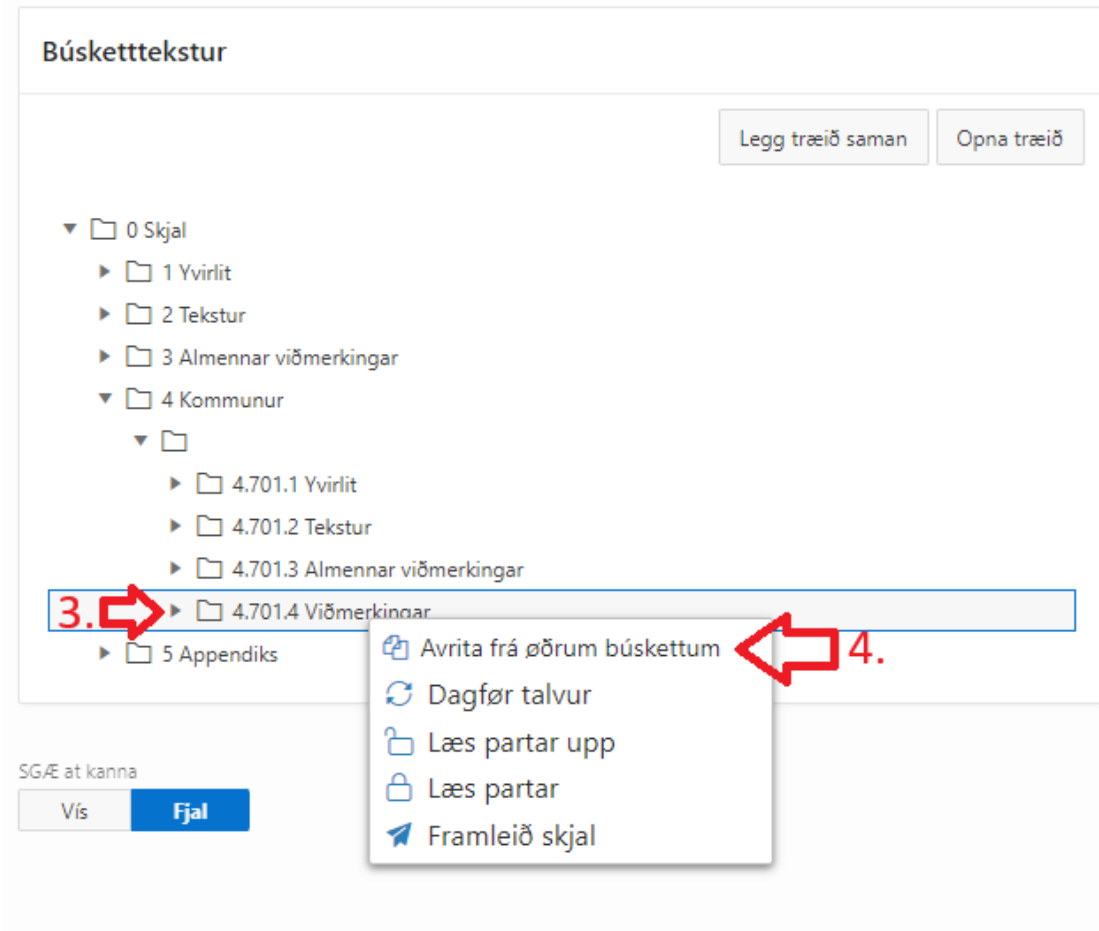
Búsketttekstur

Legg træið saman
Opna træið

0 Skjal
1 Yvirlit
2 Tekstur
3 Almennar viðmerkingar
4 Kommunur
4.701.1 Yvirlit
4.701.2 Tekstur
4.701.3 Almennar viðmerkingar
3.
4.701.4 Viðmerkingar
5 Appendiks

Avrita frá øðrum búskettum
4.
Dagfør talvur
Læs partar upp
Læs partar
Framleið skjal

SGÆ at kanna
Vís
Fjal